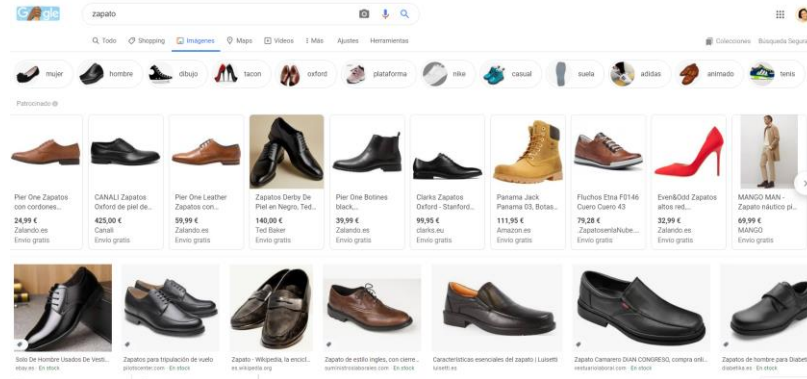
zapato

Todo Shopping Imágenes Maps Vídeos Más Ajustes Herramientas

Colecciones Búsqueda Segura

mujer hombre dibujo tacon oxford plataforma nike casual suela adidas animado tenis

Patrocinado

| Pier One Zapatos con cordones... | CANALI Zapatos Oxford de piel de... | Pier One Leather Zapatos con... | Zapatos Derby De Piel en Negro, Ted... | Pier One Botines black,... | Clarks Zapatos Oxford - Stanford... | Panama Jack Panama 03, Botas... | Fluchos Etna F0146 Cuero Cuero 43 | Even&Odd Zapatos altos red,... | MANGO MAN - Zapato náutico pi... |
|---|---|---|---|---|---|---|---|---|---|
| 24,99 € | 425,00 € | 59,99 € | 140,00 € | 39,99 € | 99,95 € | 111,95 € | 79,28 € | 32,99 € | 69,99 € |
| Zalando.es | Canali | Zalando.es | Ted Baker | Zalando.es | clarks.eu | Amazon.es | ZapatosenlaNube... | Zalando.es | MANGO |
| Envío gratis | Envío gratis | Envío gratis | Envío gratis | Envío gratis | Envío gratis | Envío gratis | Envío gratis | Envío gratis | Envío gratis |

Solo De Hombre Usados De Vesti... ebay.es · En stock

Zapatos para tripulación de vuelo pilotscenter.com · En stock

Zapato - Wikipedia, la encicl... es.wikipedia.org

Zapato de estilo inglés, con cierre... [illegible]

Características esenciales del zapato | Luisetti luisetti.es

Zapato Camarero DIAN CONGRESO, compra onli... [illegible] · En stock

Zapatos de hombre para Diabet... diabetika.es · En stock